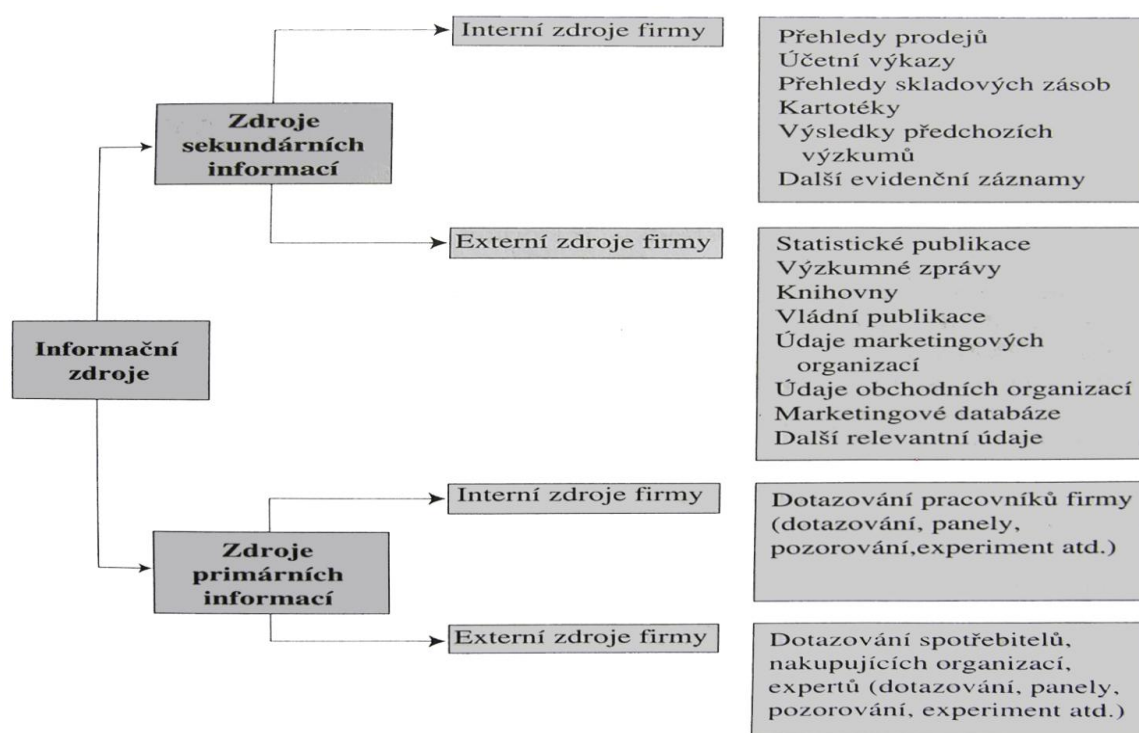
Informační zdroje

Zdroje sekundárních informací

Interní zdroje firmy

Přehledy prodejů
Účetní výkazy
Přehledy skladových zásob
Kartotéky
Výsledky předchozích výzkumů
Další evidenční záznamy

Externí zdroje firmy

Statistické publikace
Výzkumné zprávy
Knihovny
Vládní publikace
Údaje marketingových organizací
Údaje obchodních organizací
Marketingové databáze
Další relevantní údaje

Zdroje primárních informací

Interní zdroje firmy

Dotazování pracovníků firmy (dotazování, panely, pozorování,experiment atd.)

Externí zdroje firmy

Dotazování spotřebitelů, nakupujících organizací, expertů (dotazování, panely, pozorování, experiment atd.)